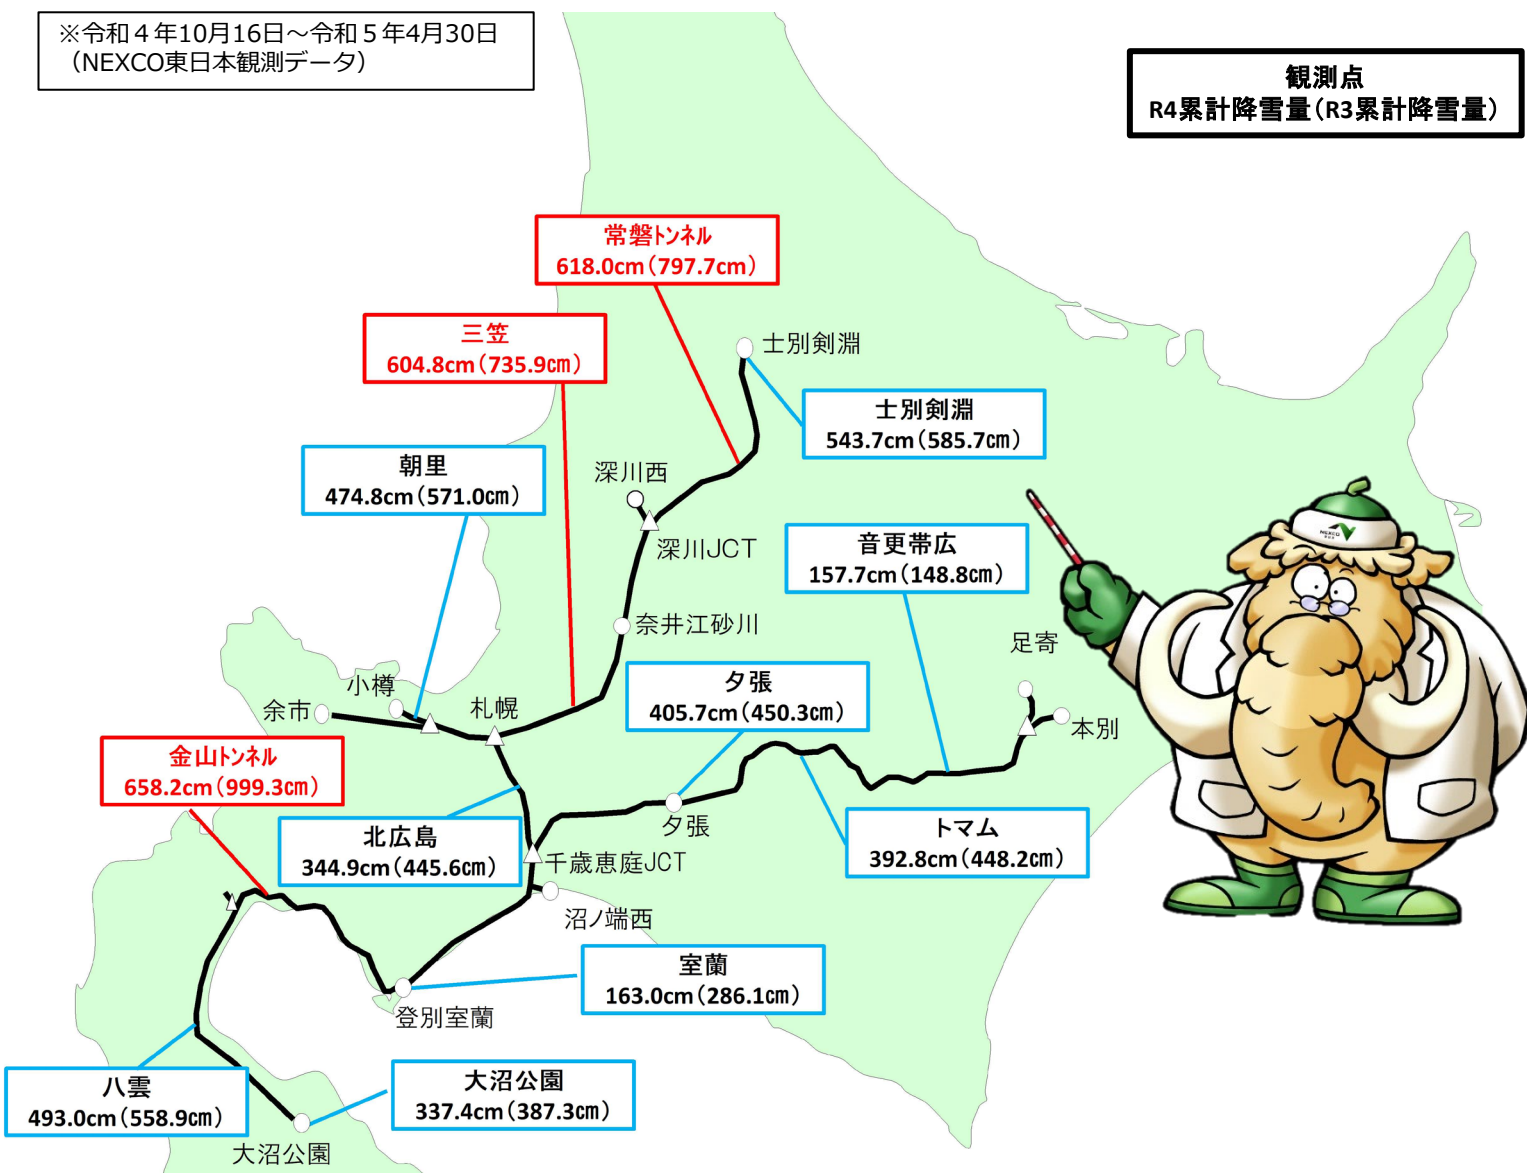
※令和４年10月16日～令和５年4月30日
（NEXCO東日本観測データ）

観測点
R4累計降雪量（R3累計降雪量）

常磐トンネル
618.0cm（797.7cm）

三笠
604.8cm（735.9cm）

士別剣淵

士別剣淵
543.7cm（585.7cm）

朝里
474.8cm（571.0cm）

深川西

深川JCT

音更帯広
157.7cm（148.8cm）

奈井江砂川

足寄

夕張
405.7cm（450.3cm）

小樽

余市

札幌

本別

金山トンネル
658.2cm（999.3cm）

北広島
344.9cm（445.6cm）

夕張

千歳恵庭JCT

トマム
392.8cm（448.2cm）

沼ノ端西

室蘭
163.0cm（286.1cm）

登別室蘭

八雲
493.0cm（558.9cm）

大沼公園
337.4cm（387.3cm）

大沼公園